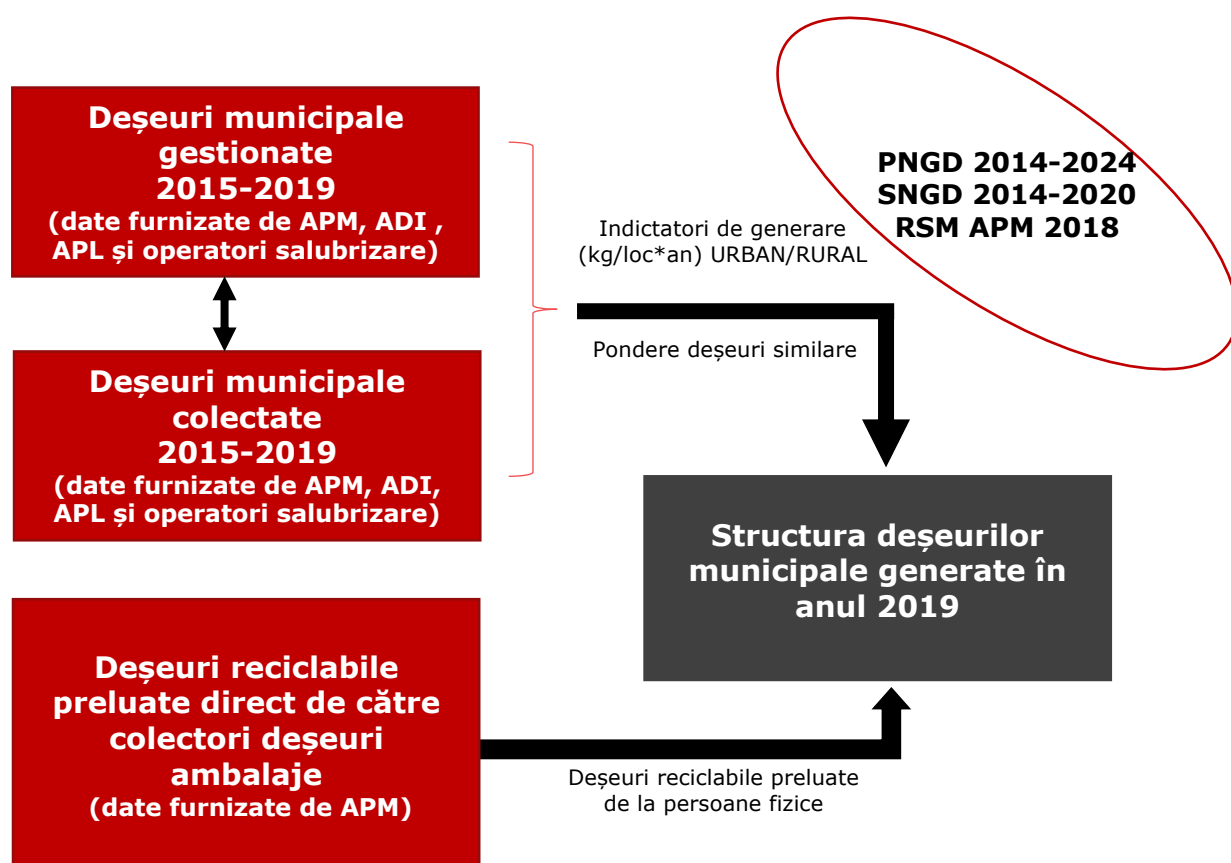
Deșeuri municipale gestionate 2015-2019 (date furnizate de APM, ADI , APL și operatori salubrizare)

Deșeuri municipale colectate 2015-2019 (date furnizate de APM, ADI, APL și operatori salubrizare)

Indictatori de generare (kg/loc*an) URBAN/RURAL

Pondere deșeuri similare

PNGD 2014-2024
SNGD 2014-2020
RSM APM 2018

Structura deșeurilor municipale generate în anul 2019

Deșeuri reciclabile preluate direct de către colectori deșeuri ambalaje (date furnizate de APM)

Deșeuri reciclabile preluate de la persoane fizice